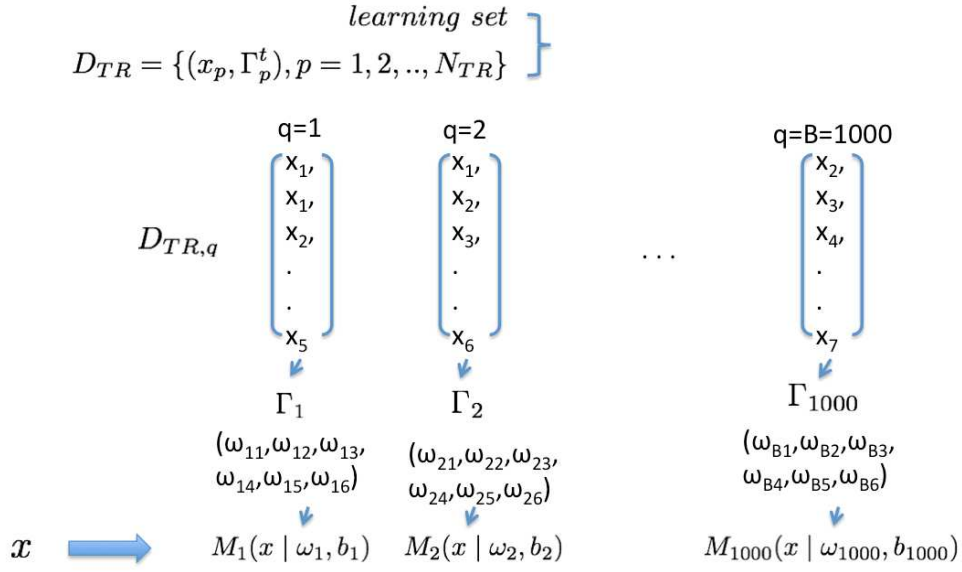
$learning\ set$

$D_{TR} = \{(x_p, \Gamma_p^t), p = 1, 2, .., N_{TR}\}$

q=1

$x_1$, $x_1$, $x_2$, . . $x_5$

q=2

$x_1$, $x_2$, $x_3$, . . $x_6$

q=B=1000

$x_2$, $x_3$, $x_4$, . . $x_7$

$D_{TR,q}$

. . .

$\Gamma_1$

$(\omega_{11}, \omega_{12}, \omega_{13}, \omega_{14}, \omega_{15}, \omega_{16})$

$\Gamma_2$

$(\omega_{21}, \omega_{22}, \omega_{23}, \omega_{24}, \omega_{25}, \omega_{26})$

$\Gamma_{1000}$

$(\omega_{B1}, \omega_{B2}, \omega_{B3}, \omega_{B4}, \omega_{B5}, \omega_{B6})$

$x$

$M_1(x \mid \omega_1, b_1)$ $M_2(x \mid \omega_2, b_2)$ $M_{1000}(x \mid \omega_{1000}, b_{1000})$